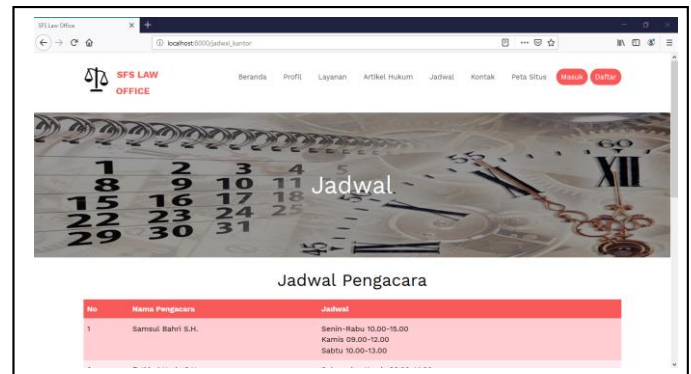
SFS Law Office

localhost:8000/jadwal_kantor

SFS LAW OFFICE

Beranda Profil Layanan Artikel Hukum Jadwal Kontak Peta Situs Masuk Daftar

Jadwal

Jadwal Pengacara

| No | Nama Pengacara | Jadwal |
|---|---|---|
| 1 | Samsul Bahri S.H. | Senin-Rabu 10.00-15.00 Kamis 09.00-12.00 Sabtu 10.00-13.00 |
| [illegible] | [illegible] | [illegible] |